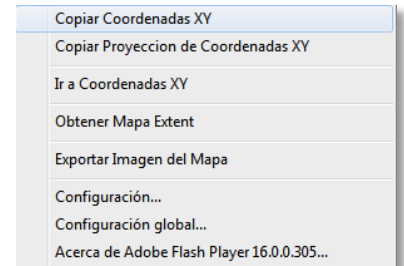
Copiar Coordenadas XY
Copiar Proyeccion de Coordenadas XY

Ir a Coordenadas XY

Obtener Mapa Extent

Exportar Imagen del Mapa

Configuración...
Configuración global...
Acerca de Adobe Flash Player 16.0.0.305...